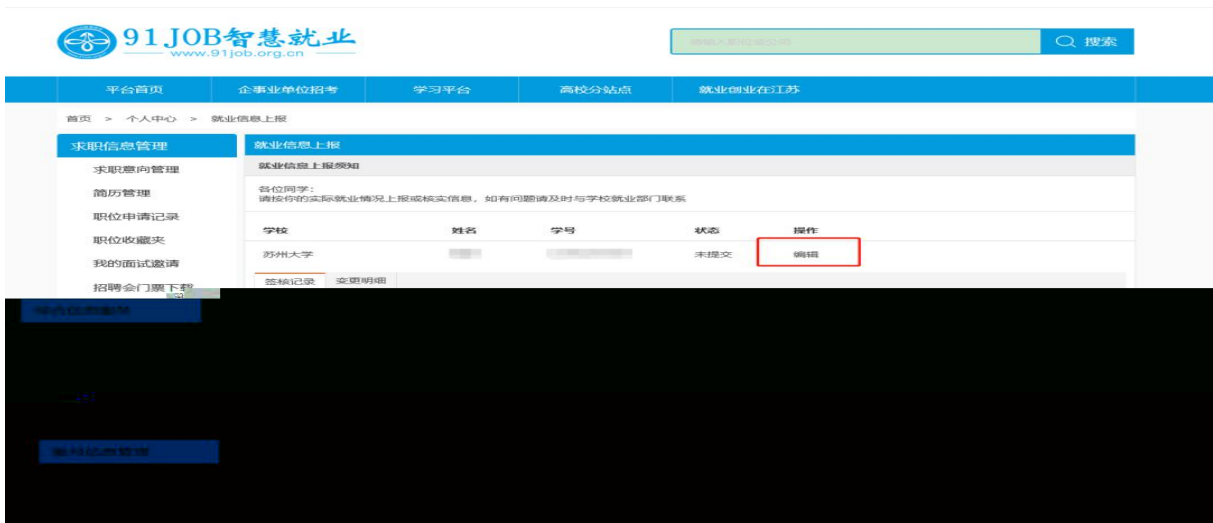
91JOB智慧就业
www.91job.org.cn

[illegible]
搜索

平台首页
企事业单位招考
学习平台
高校分站点
就业创业在江苏

首页 > 个人中心 > 就业信息上报

求职信息管理
求职意向管理
简历管理
职位申请记录
职位收藏夹
我的面试邀请
招聘会门票下载

就业信息上报
就业信息上报须知
各位同学：
请按你的实际就业情况上报或核实信息，如有问题请及时与学校就业部门联系

| 学校 | 姓名 | 学号 | 状态 | 操作 |
|---|---|---|---|---|
| 苏州大学 | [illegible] | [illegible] | 未提交 | 编辑 |

签约记录
变更明细

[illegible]
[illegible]
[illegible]